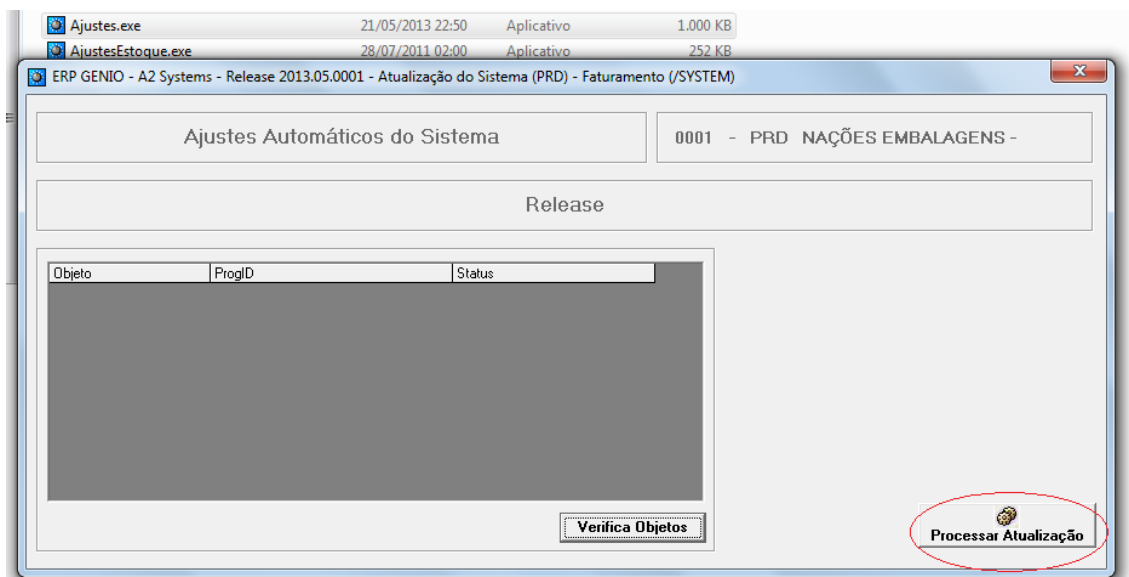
Ajustes.exe 21/05/2013 22:50 Aplicativo 1.000 KB
AjustesEstoque.exe 28/07/2011 02:00 Aplicativo 252 KB

ERP GENIO - A2 Systems - Release 2013.05.0001 - Atualização do Sistema (PRD) - Faturamento (/SYSTEM)

Ajustes Automáticos do Sistema

0001 - PRD NAÇÕES EMBALAGENS -

Release

| Objeto | ProgID | Status |
|---|---|---|

Verifica Objetos

Processar Atualização